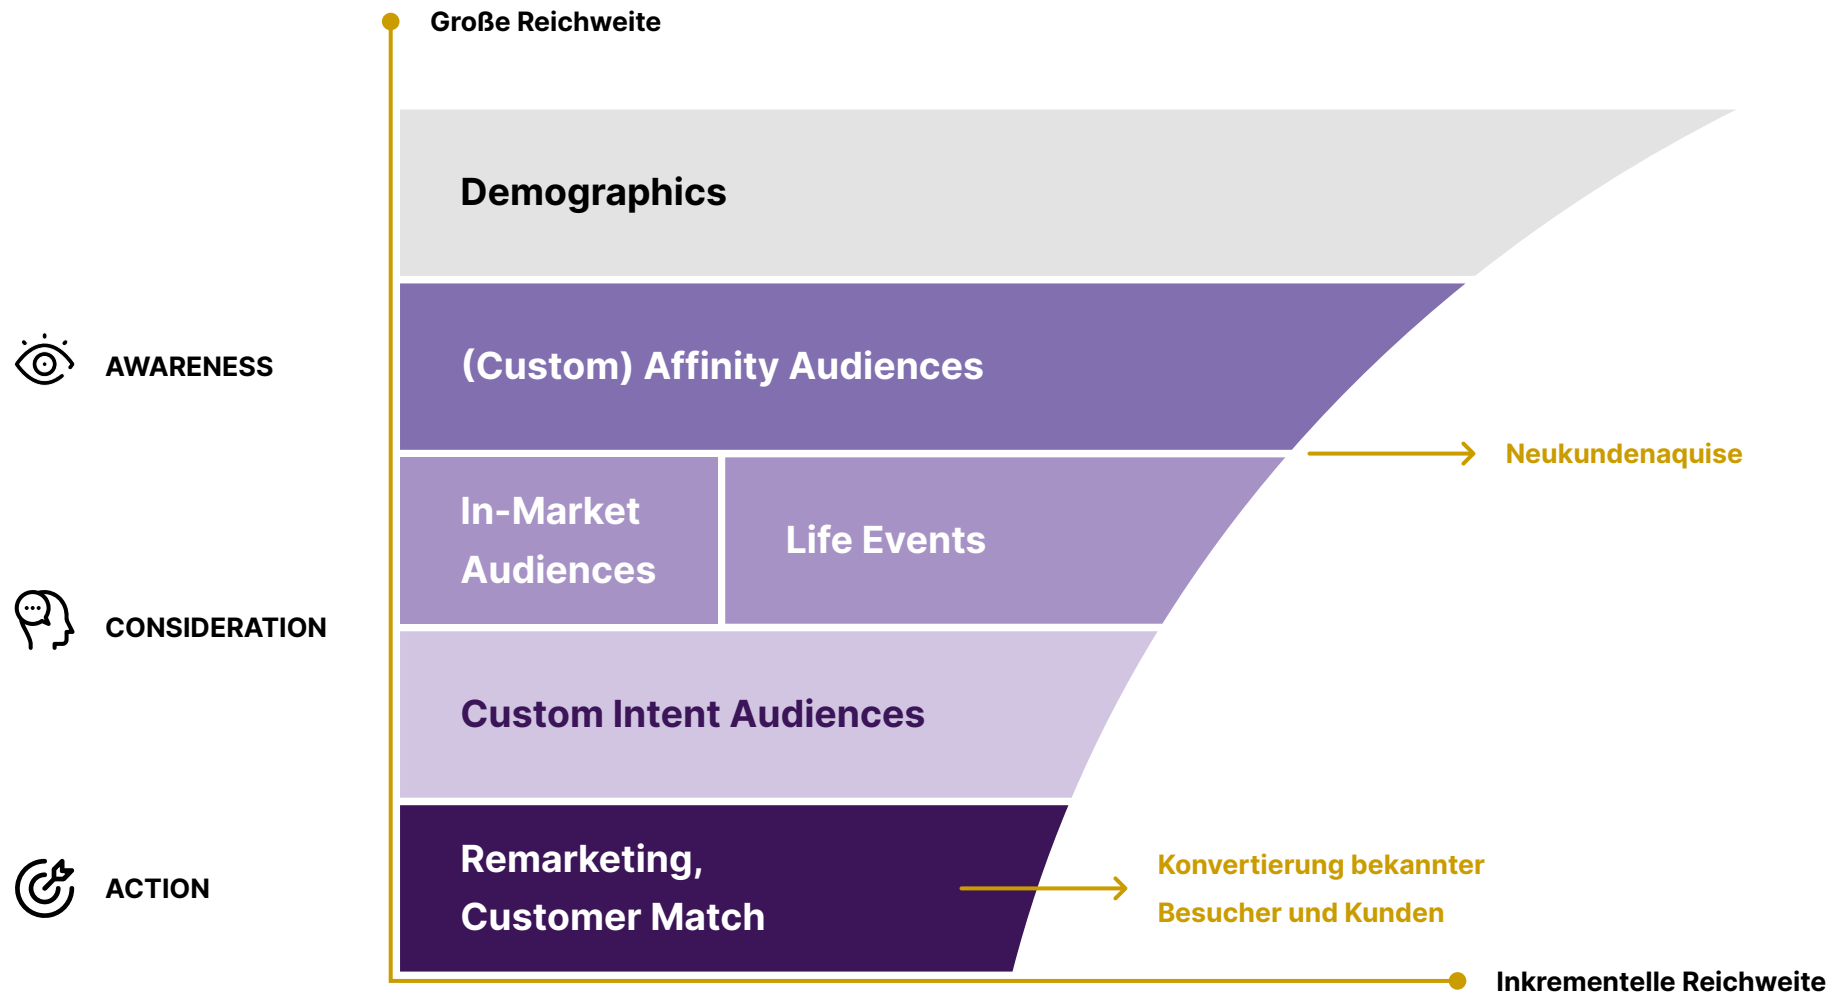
Große Reichweite

Demographics

AWARENESS

(Custom) Affinity Audiences

Neukundenaquise

In-Market Audiences

Life Events

CONSIDERATION

Custom Intent Audiences

ACTION

Remarketing, Customer Match

Konvertierung bekannter Besucher und Kunden

Inkrementelle Reichweite